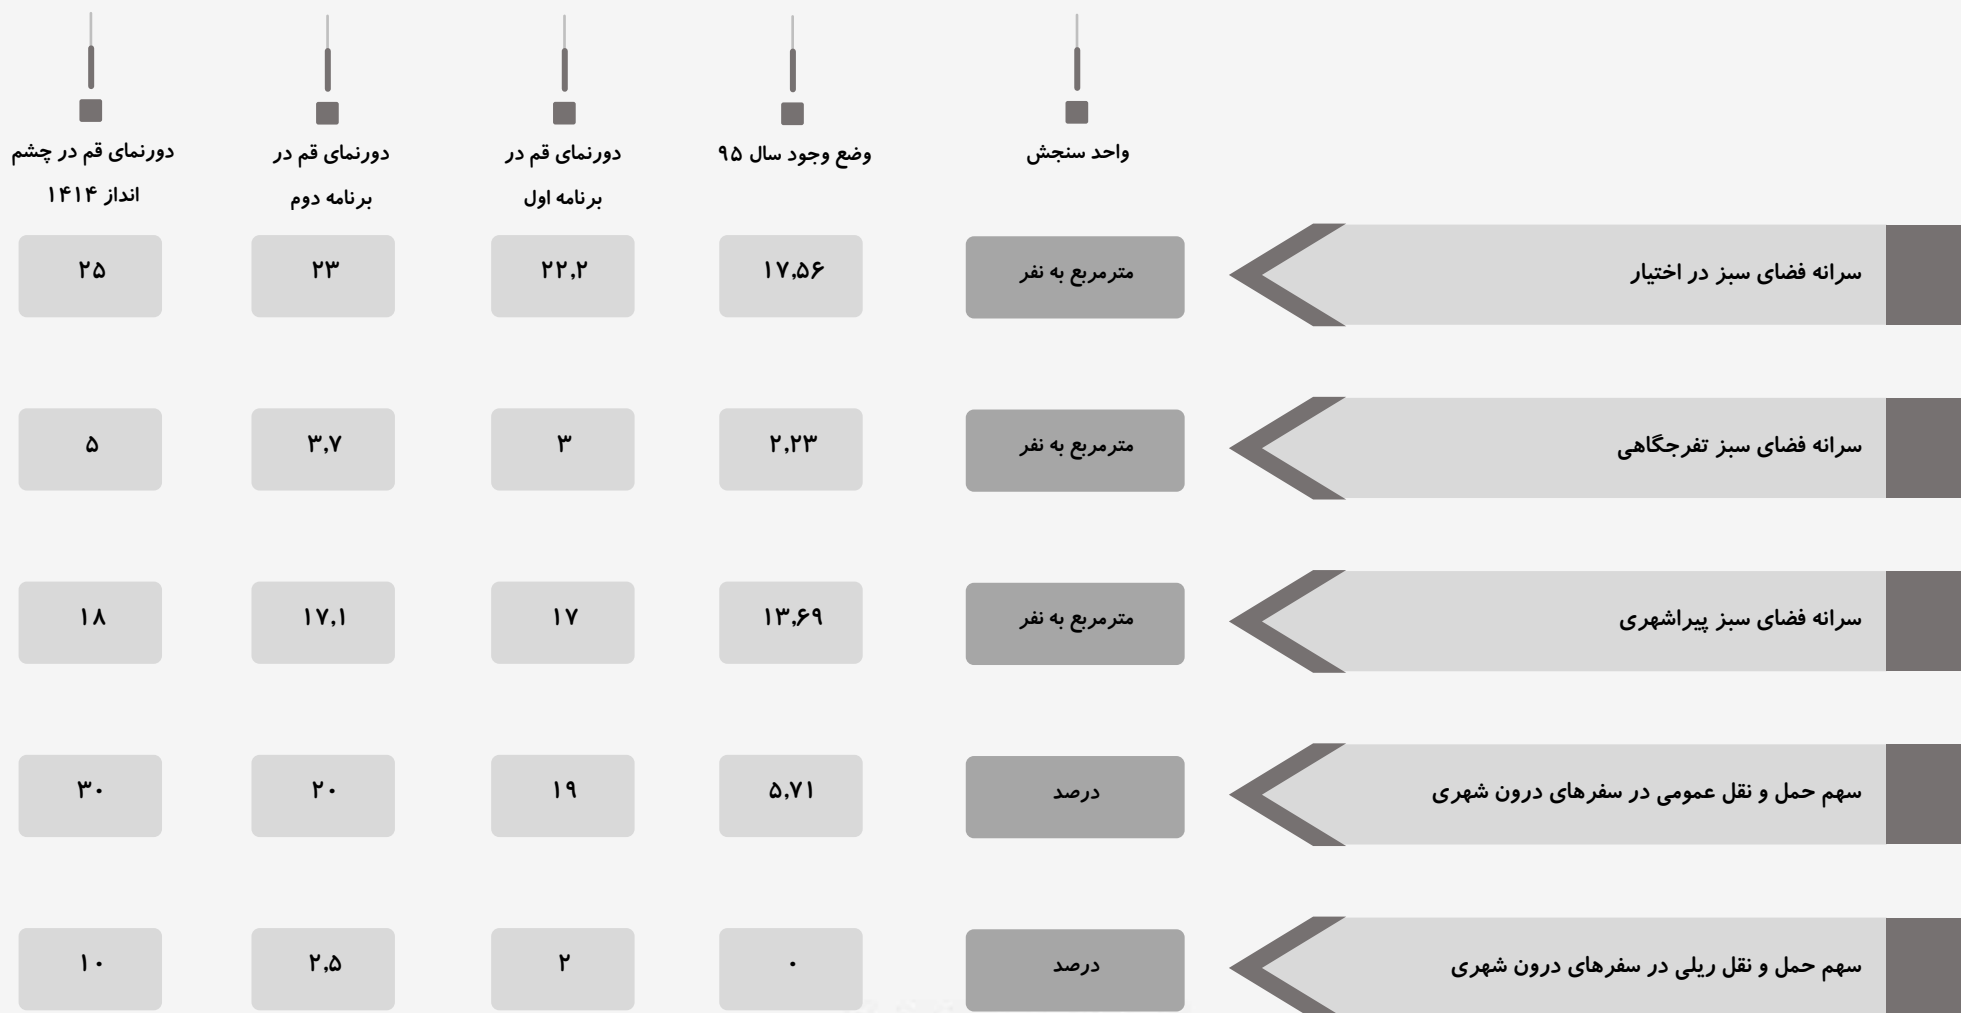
| | واحد سنجش | وضع وجود سال ۹۵ | دورنمای قم در برنامه اول | دورنمای قم در برنامه دوم | دورنمای قم در چشم انداز ۱۴۱۴ |
|---|---|---|---|---|---|
| سرانه فضای سبز در اختیار | مترمربع به نفر | ۱۷،۵۶ | ۲۲،۲ | ۲۳ | ۲۵ |
| سرانه فضای سبز تفرجگاهی | مترمربع به نفر | ۲،۲۳ | ۳ | ۳،۷ | ۵ |
| سرانه فضای سبز پیراشهری | مترمربع به نفر | ۱۳،۶۹ | ۱۷ | ۱۷،۱ | ۱۸ |
| سهم حمل و نقل عمومی در سفرهای درون شهری | درصد | ۵،۷۱ | ۱۹ | ۲۰ | ۳۰ |
| سهم حمل و نقل ریلی در سفرهای درون شهری | درصد | ۰ | ۲ | ۲،۵ | ۱۰ |